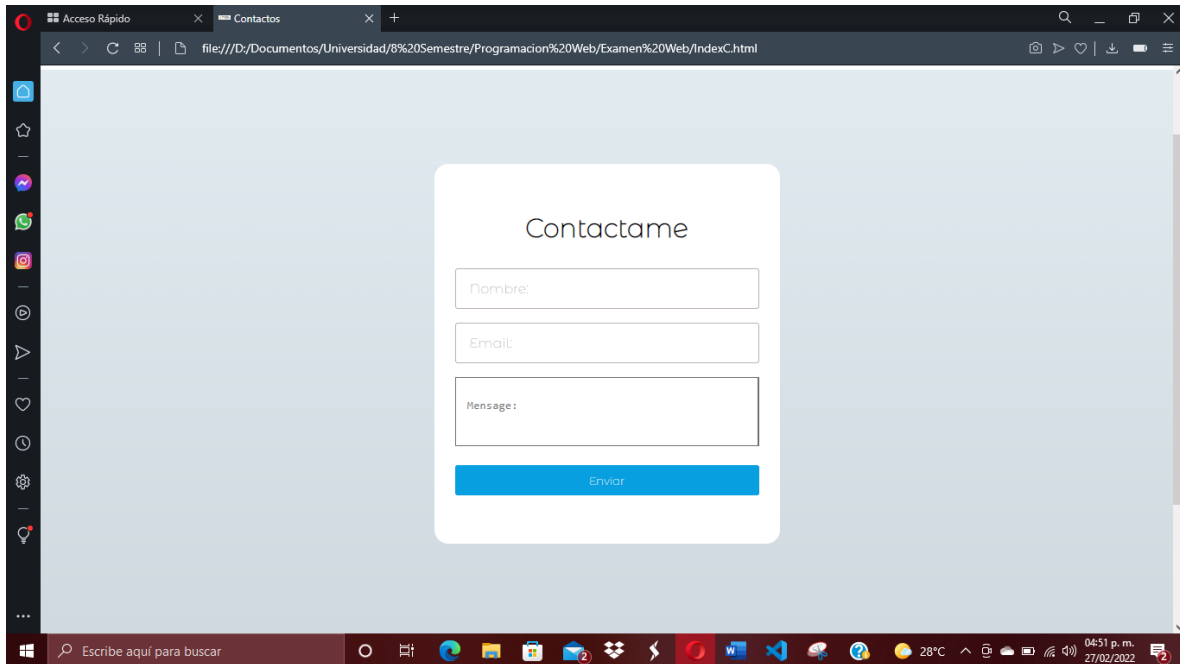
Acceso Rápido
Contactos
file:///D:/Documentos/Universidad/8%20Semestre/Programacion%20Web/Examen%20Web/IndexC.html

Contactame

Nombre:

Email:

Mensage:

Enviar

Escribe aquí para buscar
2
28°C
04:51 p. m.
27/02/2022
2